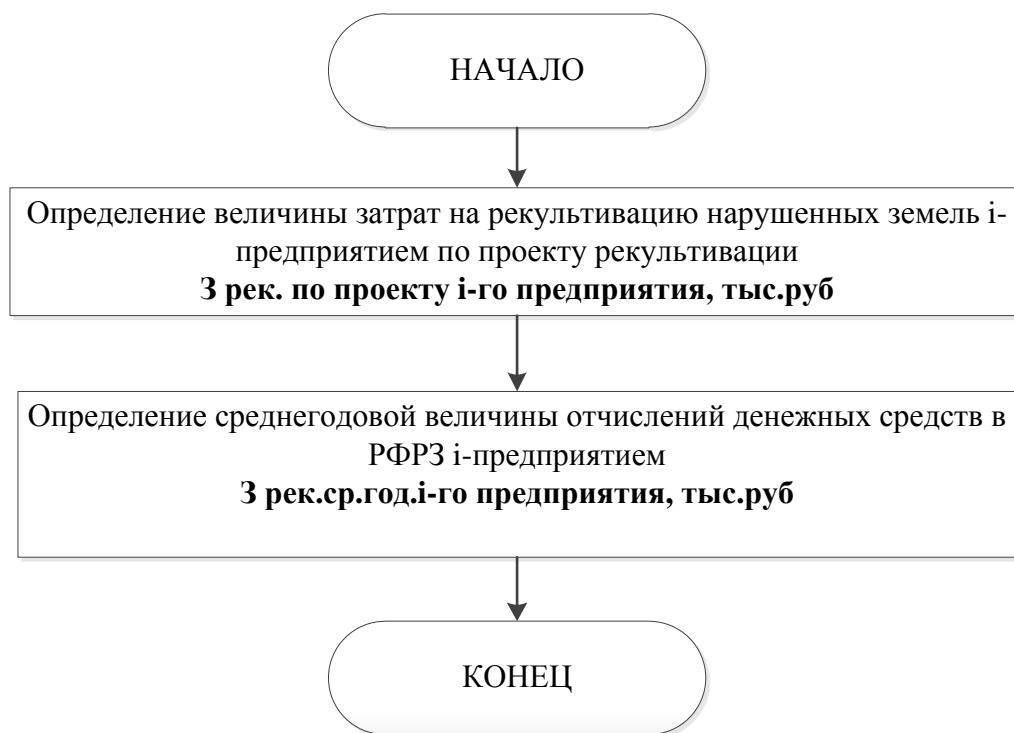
НАЧАЛО

Определение величины затрат на рекультивацию нарушенных земель i-предприятием по проекту рекультивации
З рек. по проекту i-го предприятия, тыс.руб

Определение среднегодовой величины отчислений денежных средств в РФРЗ i-предприятием
З рек.ср.год.i-го предприятия, тыс.руб

КОНЕЦ